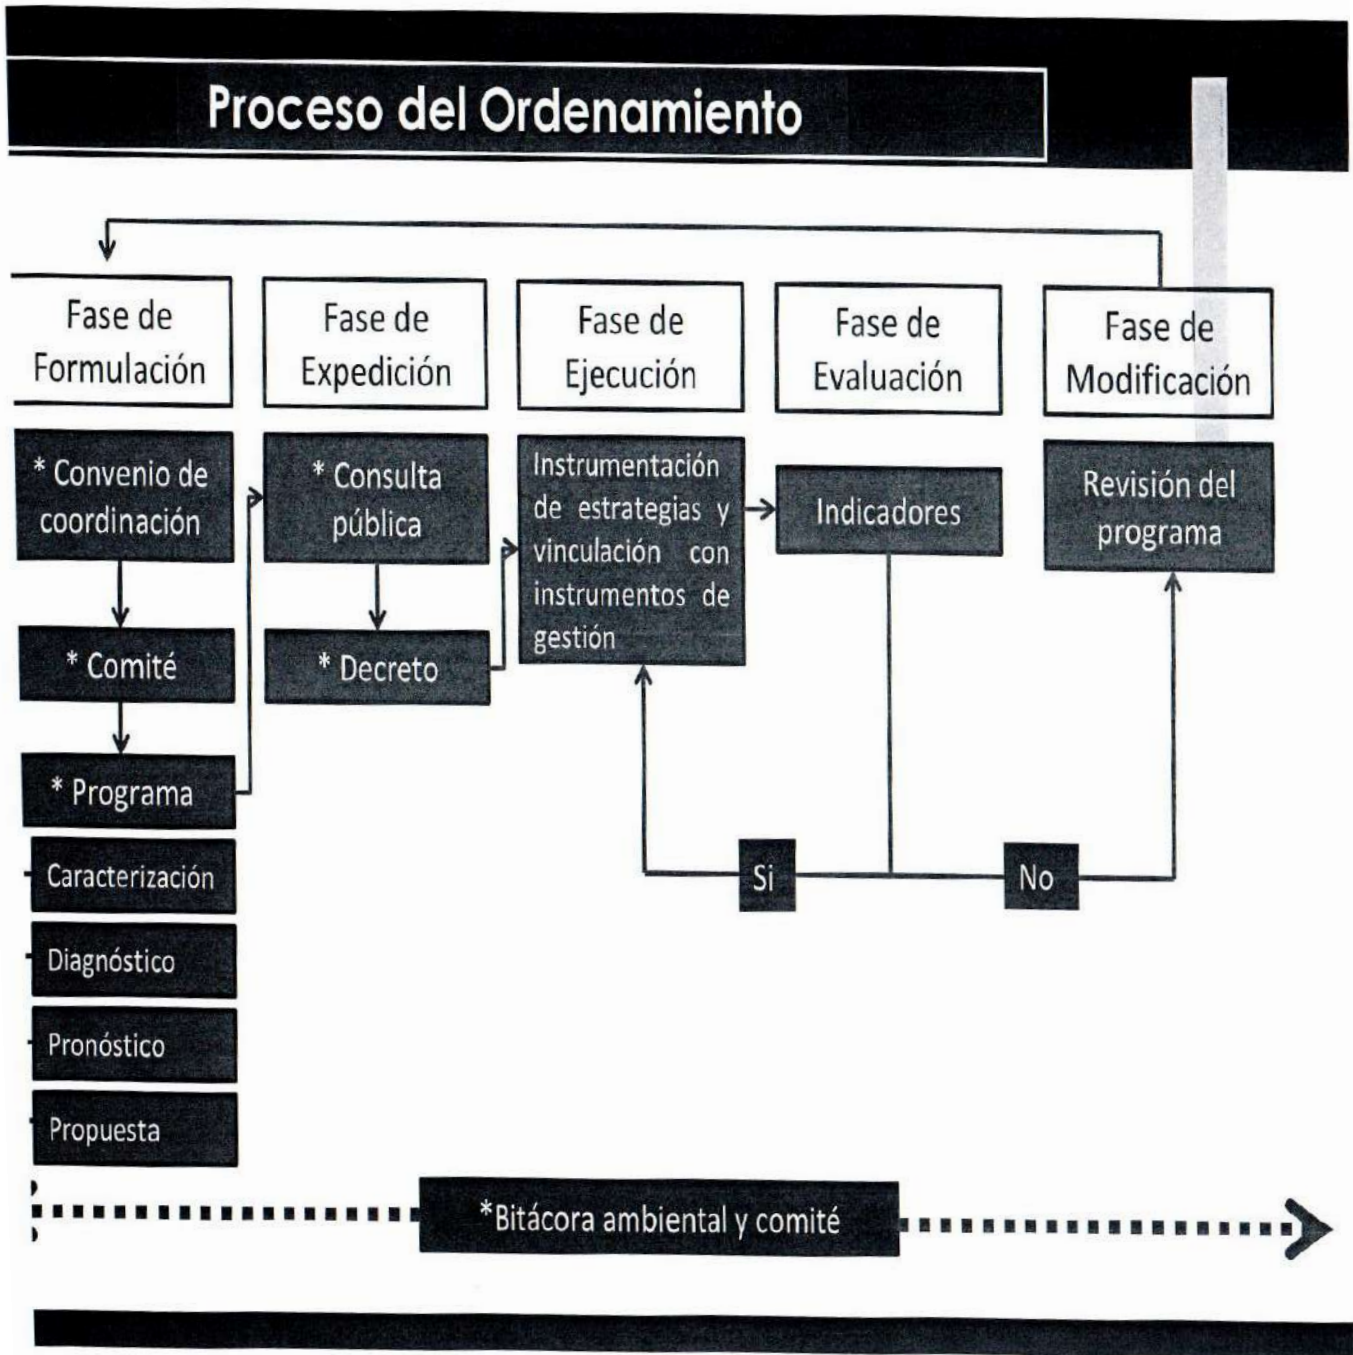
Proceso del Ordenamiento

Fase de Formulación

* Convenio de coordinación

* Comité

* Programa

Caracterización

Diagnóstico

Pronóstico

Propuesta

Fase de Expedición

* Consulta pública

* Decreto

Fase de Ejecución

Instrumentación de estrategias y vinculación con instrumentos de gestión

Fase de Evaluación

Indicadores

Si

No

Fase de Modificación

Revisión del programa

*Bitácora ambiental y comité